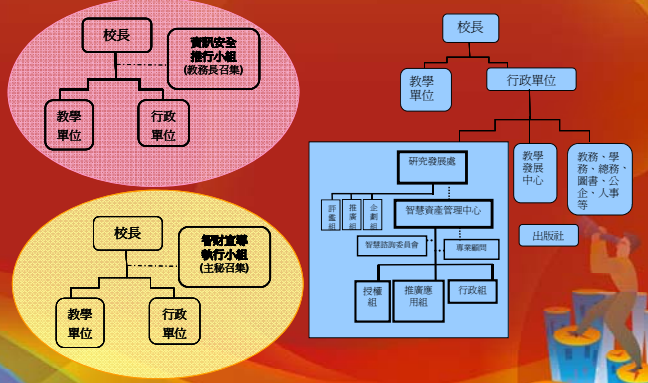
校長

資訊安全推行小組
(教務長召集)

教學單位

行政單位

校長

智財宣導執行小組
(主秘召集)

教學單位

行政單位

校長

教學單位

行政單位

研究發展處

評鑑組

推廣組

企劃組

智慧資產管理中心

智慧諮詢委員會

專業顧問

授權組

推廣應用組

行政組

教學發展中心

教務、學務、總務、圖書、公企、人事等

出版社